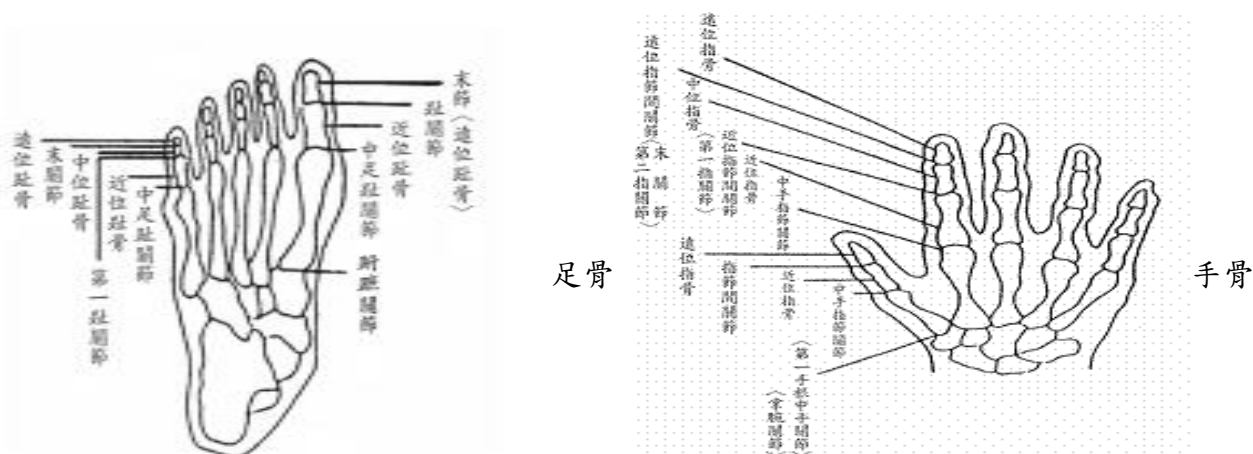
遠位趾骨
末關節
中位趾骨
近位趾骨
中足趾關節
第一趾關節
末節（遠位趾骨）
趾關節
近位趾骨
中足趾關節
跗蹠關節

足骨

遠位指骨
遠位指節間關節（末關節）（第二指關節）
中位指骨（第一指關節）
近位指節間關節
近位指骨
中手指節關節
遠位指骨
指節間關節
近位指骨
中手指節關節
（第一手根中手關節）（拿鞍關節）

手骨